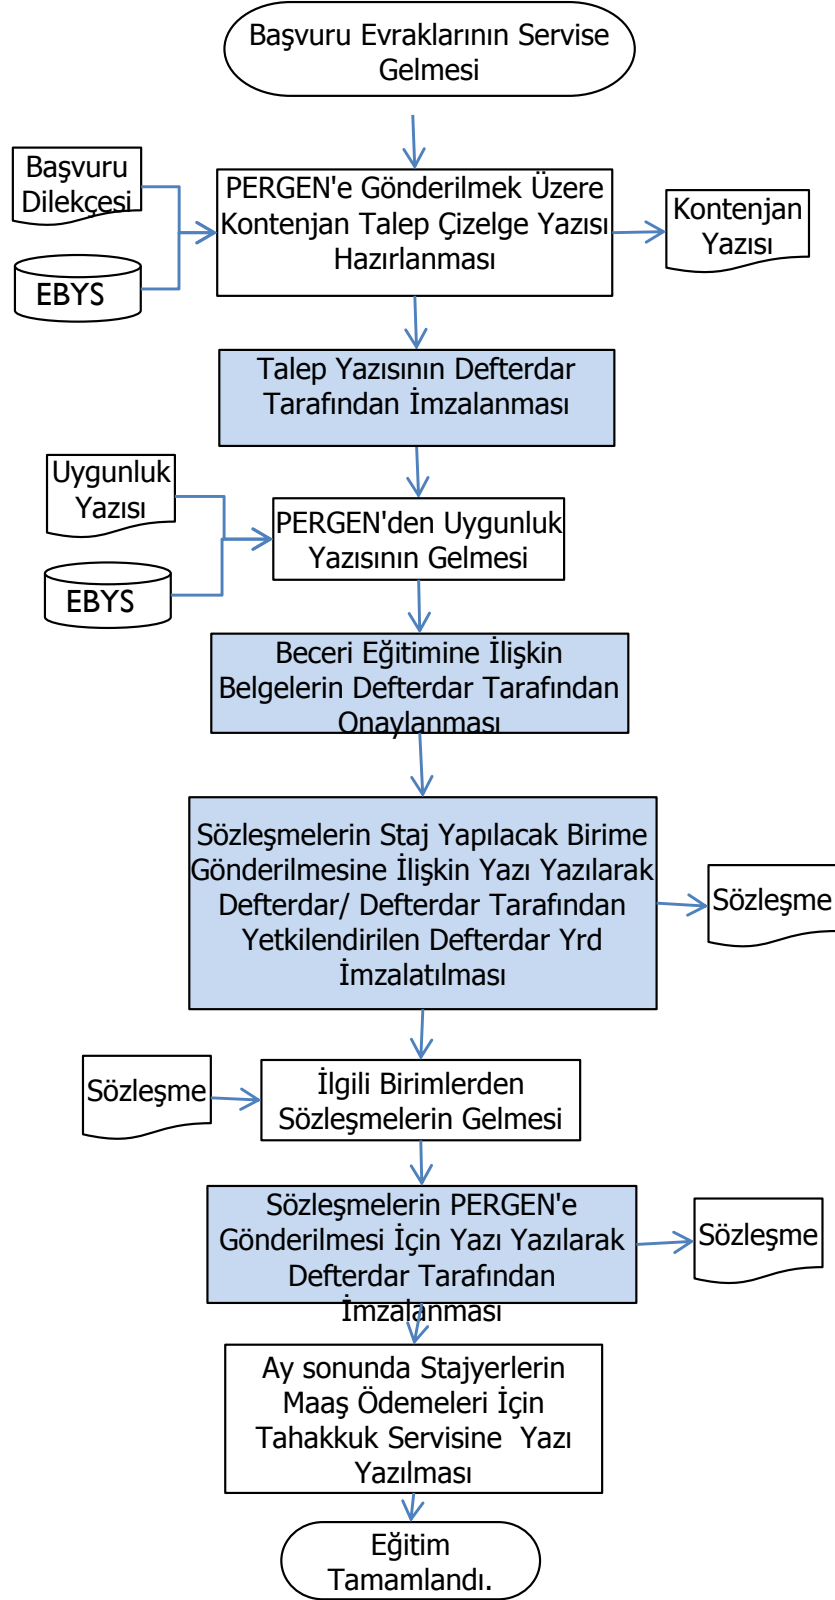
Başvuru Evraklarının Servise Gelmesi

Başvuru Dilekçesi

EBYS

PERGEN'e Gönderilmek Üzere Kontenjan Talep Çizelge Yazısı Hazırlanması

Kontenjan Yazısı

Talep Yazısının Defterdar Tarafından İmzalanması

Uygunluk Yazısı

EBYS

PERGEN'den Uygunluk Yazısının Gelmesi

Beceri Eğitimine İlişkin Belgelerin Defterdar Tarafından Onaylanması

Sözleşmelerin Staj Yapılacak Birime Gönderilmesine İlişkin Yazı Yazılarak Defterdar/ Defterdar Tarafından Yetkilendirilen Defterdar Yrd İmzalatılması

Sözleşme

Sözleşme

İlgili Birimlerden Sözleşmelerin Gelmesi

Sözleşmelerin PERGEN'e Gönderilmesi İçin Yazı Yazılarak Defterdar Tarafından İmzalanması

Sözleşme

Ay sonunda Stajyerlerin Maaş Ödemeleri İçin Tahakkuk Servisine Yazı Yazılması

Eğitim Tamamlandı.